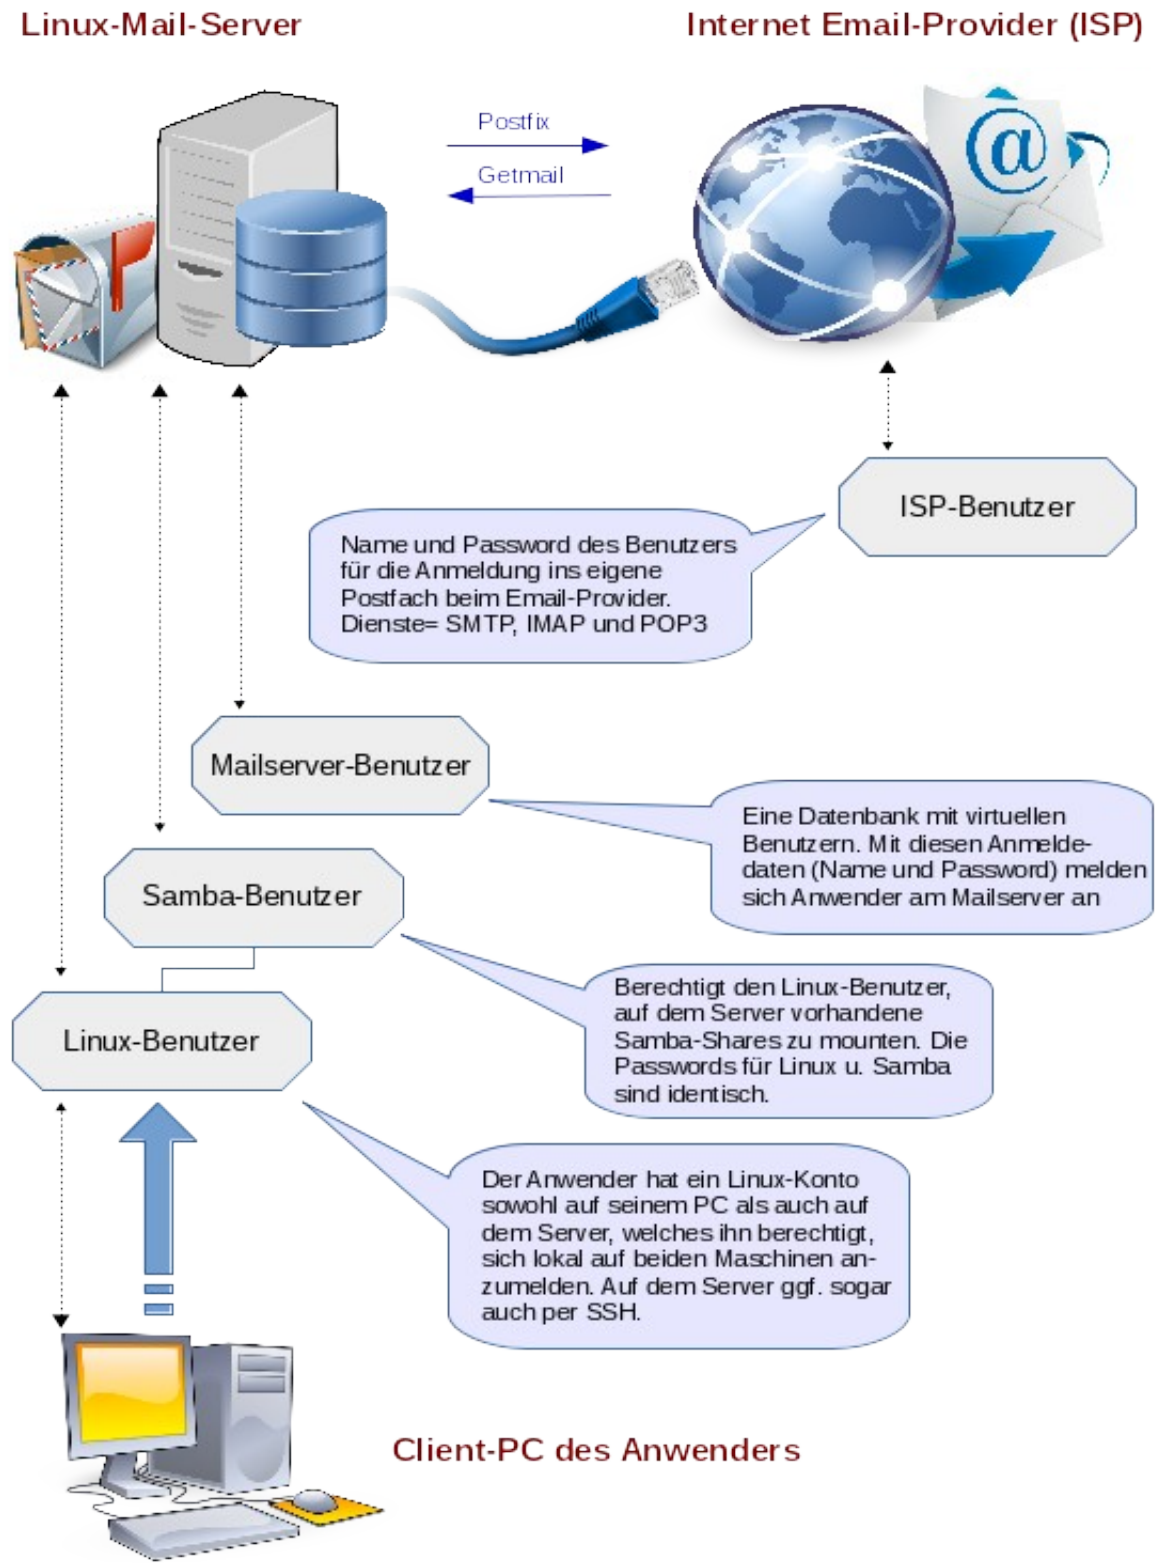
Linux-Mail-Server

Internet Email-Provider (ISP)

Postfix

Getmail

ISP-Benutzer

Name und Password des Benutzers für die Anmeldung ins eigene Postfach beim Email-Provider. Dienste= SMTP, IMAP und POP3

Mailserver-Benutzer

Eine Datenbank mit virtuellen Benutzern. Mit diesen Anmeldedaten (Name und Password) melden sich Anwender am Mailserver an

Samba-Benutzer

Berechtigt den Linux-Benutzer, auf dem Server vorhandene Samba-Shares zu mounten. Die Passwords für Linux u. Samba sind identisch.

Linux-Benutzer

Der Anwender hat ein Linux-Konto sowohl auf seinem PC als auch auf dem Server, welches ihn berechtigt, sich lokal auf beiden Maschinen anzumelden. Auf dem Server ggf. sogar auch per SSH.

Client-PC des Anwenders